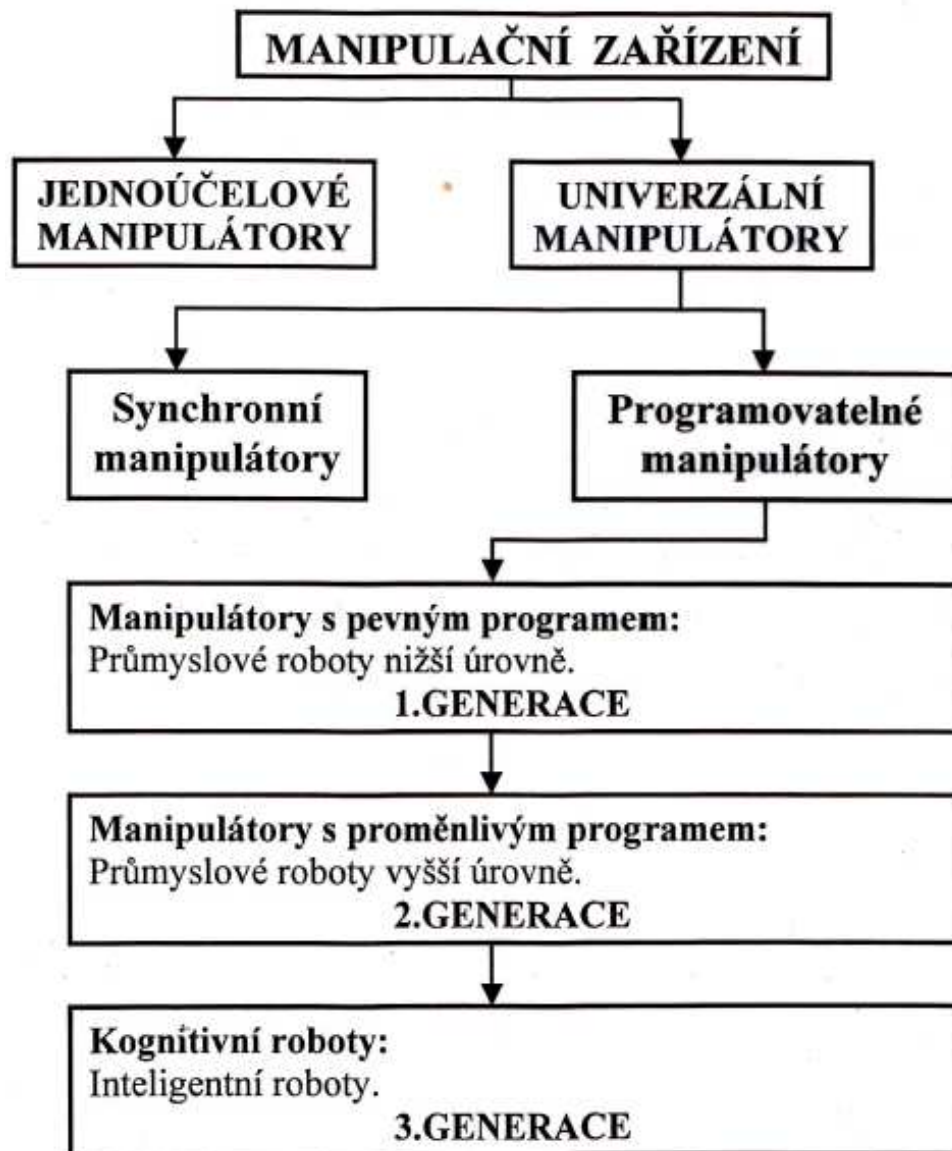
MANIPULAČNÍ ZAŘÍZENÍ

JEDNOÚČELOVÉ MANIPULÁTORY

UNIVERZÁLNÍ MANIPULÁTORY

Synchronní manipulátory

Programovatelné manipulátory

Manipulátory s pevným programem:
Průmyslové roboty nižší úrovně.
1.GENERACE

Manipulátory s proměnlivým programem:
Průmyslové roboty vyšší úrovně.
2.GENERACE

Kognitivní roboty:
Inteligentní roboty.
3.GENERACE